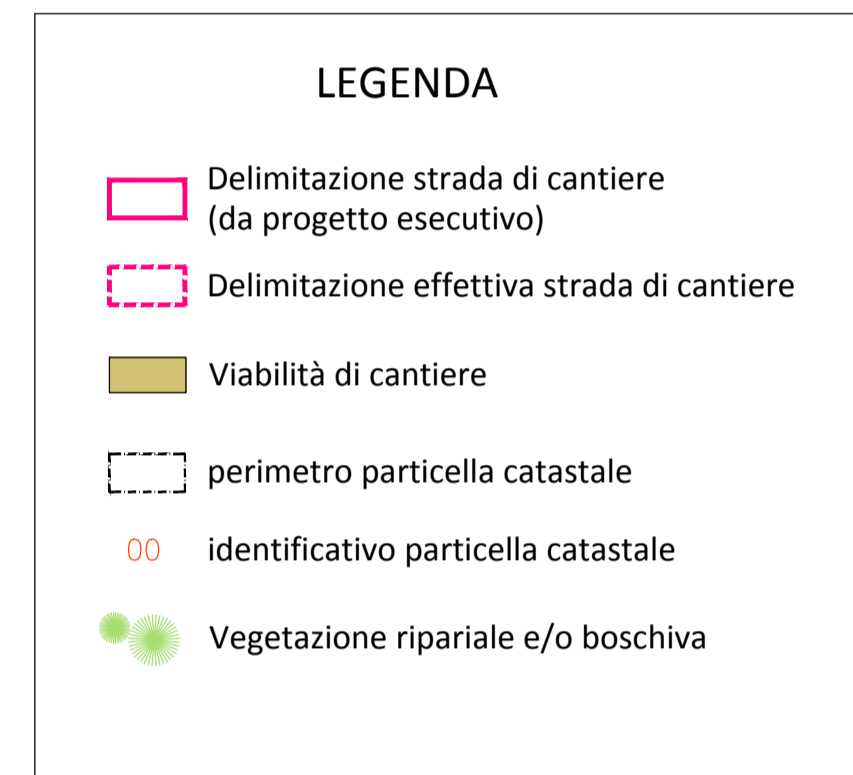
LEGENDA

Delimitazione strada di cantiere (da progetto esecutivo)

Delimitazione effettiva strada di cantiere

Viabilità di cantiere

perimetro particella catastale

00 identificativo particella catastale

Vegetazione ripariale e/o boschiva